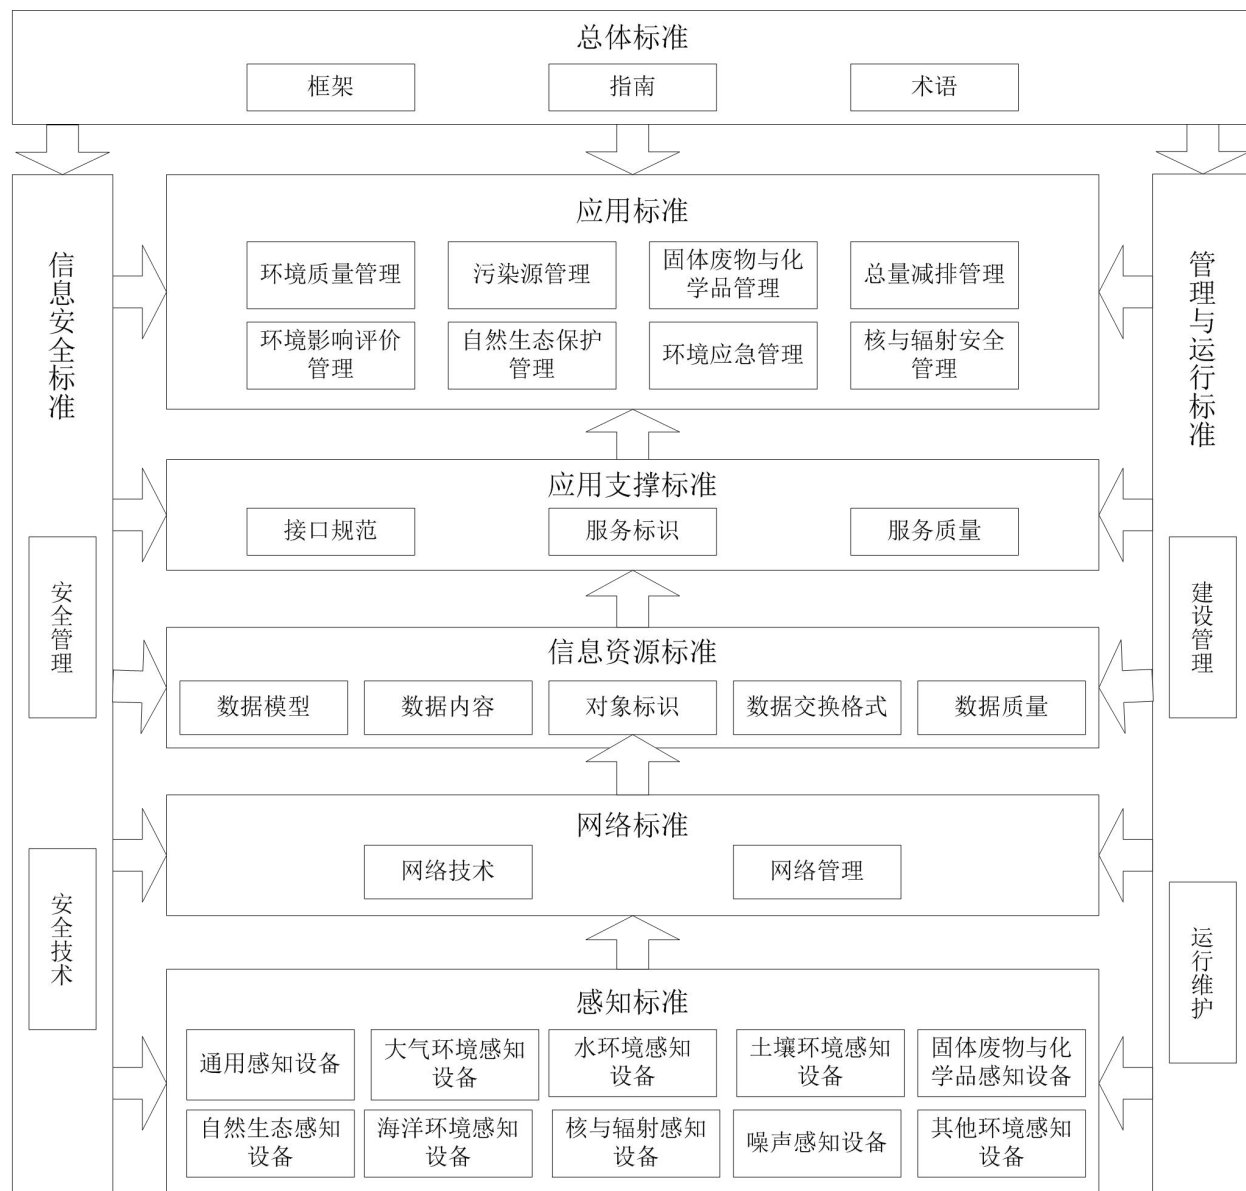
总体标准

框架
指南
术语

信息安全标准

安全管理

安全技术

应用标准

环境质量管理
污染源管理
固体废物与化学品管理
总量减排管理
环境影响评价管理
自然生态保护管理
环境应急管理
核与辐射安全管理

应用支撑标准

接口规范
服务标识
服务质量

信息资源标准

数据模型
数据内容
对象标识
数据交换格式
数据质量

网络标准

网络技术
网络管理

感知标准

通用感知设备
大气环境感知设备
水环境感知设备
土壤环境感知设备
固体废物与化学品感知设备
自然生态感知设备
海洋环境感知设备
核与辐射感知设备
噪声感知设备
其他环境感知设备

管理与运行标准

建设管理

运行维护